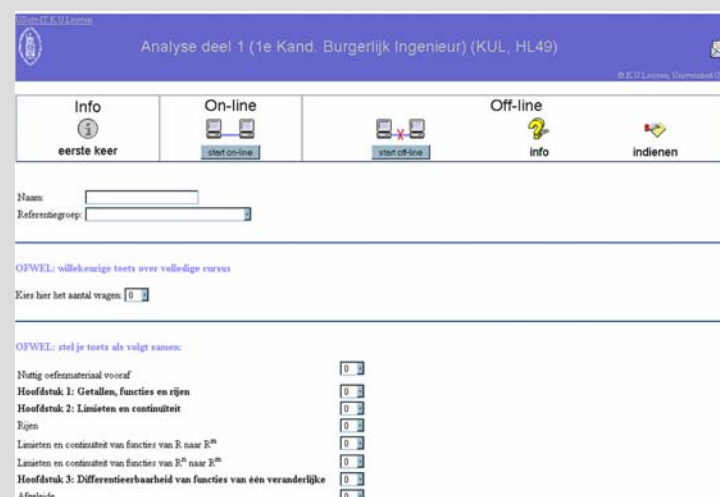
IGuIs-IT K.U.Leuven

Analyse deel 1 (1e Kand. Burgerlijk Ingenieur) (KUL, HL49)

© K.U.Leuven, Universiteit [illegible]

| Info | On-line | Off-line | | |
|---|---|---|---|---|
| eerste keer | start on-line | start off-line | info | indienen |

Naam:
Referentiegroep:

OFWEL: willekeurige toets over volledige cursus

Kies hier het aantal vragen: 0

OFWEL: stel je toets als volgt samen:

Nuttig oefenmateriaal vooraf 0
Hoofdstuk 1: Getallen, functies en rijen 0
Hoofdstuk 2: Limieten en continuïteit 0
Rijen 0
Limieten en continuïteit van functies van R naar $R^m$ 0
Limieten en continuïteit van functies van $R^n$ naar $R^m$ 0
Hoofdstuk 3: Differentieerbaarheid van functies van één veranderlijke 0
Afgeleide 0